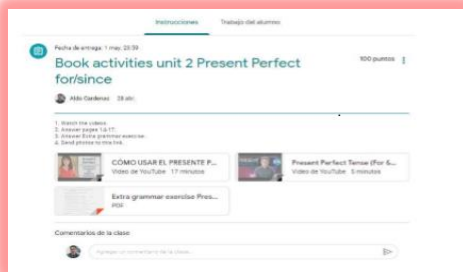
Instrucciones Trabajo del alumno

Fecha de entrega: 1 may, 23:59

Book activities unit 2 Present Perfect for/since

100 puntos

Aldo Cardenas 28 abr.

1. Watch the videos.
2. Answer pages 14-17.
3. Answer Extra grammar exercise.
4. Send photos in this link.

CÓMO USAR EL PRESENTE P...
Vídeo de YouTube 17 minutos

Present Perfect Tense (For &...
Vídeo de YouTube 5 minutos

Extra grammar exercise Pres...
PDF

Comentarios de la clase

Agregar un comentario de la clase...